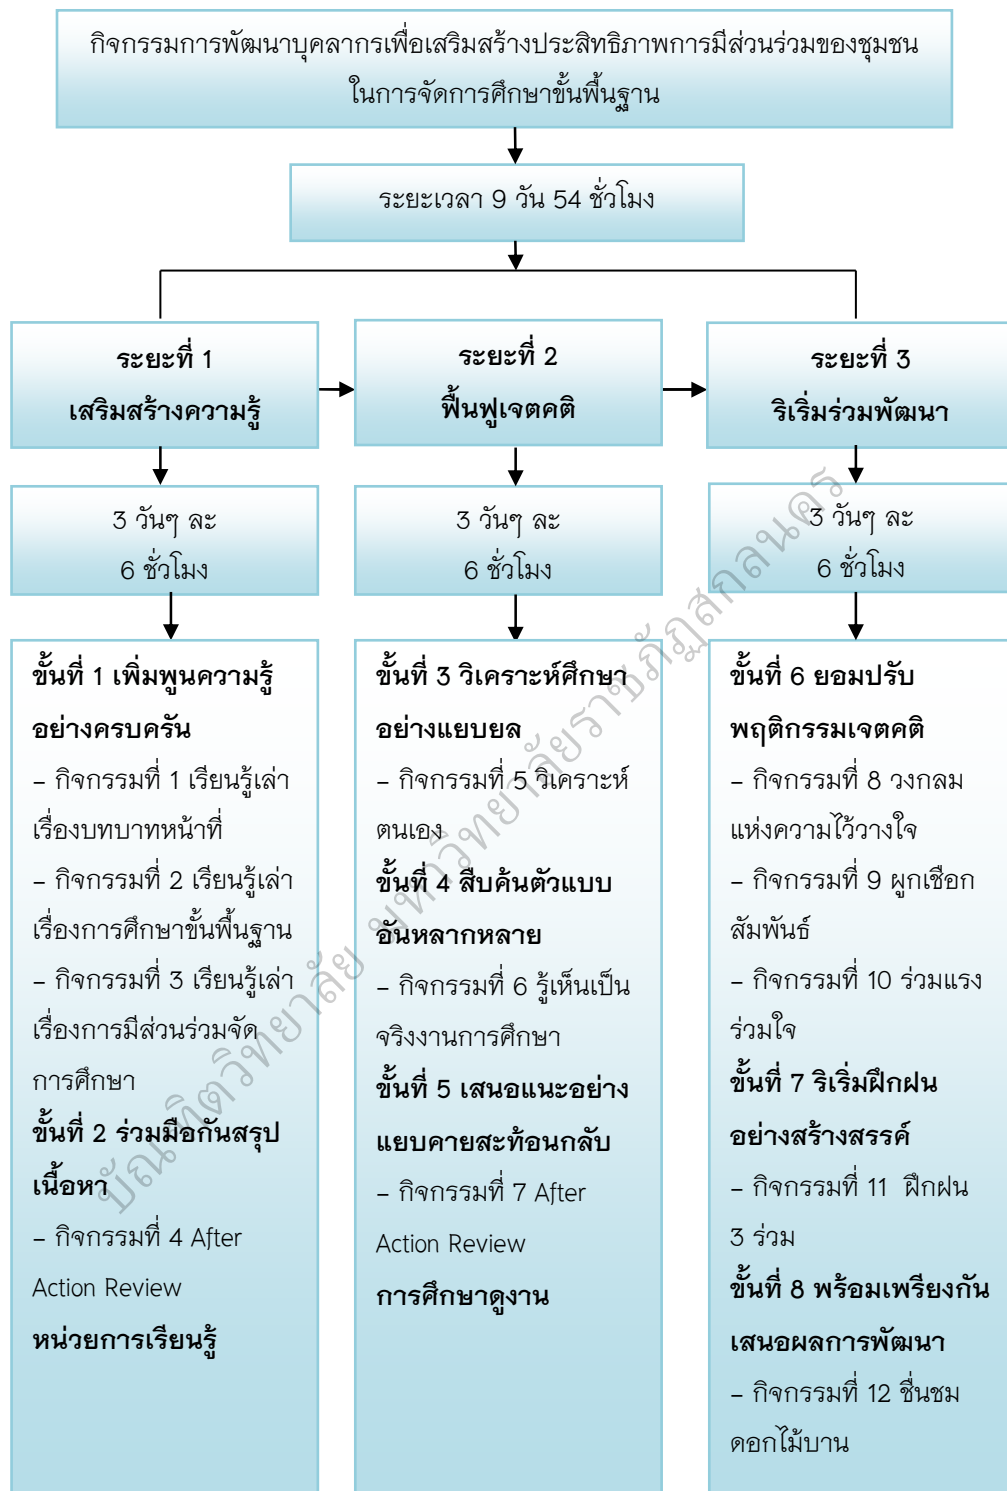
กิจกรรมการพัฒนาบุคลากรเพื่อเสริมสร้างประสิทธิภาพการมีส่วนร่วมของชุมชน ในการจัดการศึกษาขั้นพื้นฐาน

ระยะเวลา 9 วัน 54 ชั่วโมง

ระยะที่ 1
เสริมสร้างความรู้

3 วันๆ ละ
6 ชั่วโมง

ขั้นที่ 1 เพิ่มพูนความรู้อย่างครบครัน

– กิจกรรมที่ 1 เรียนรู้เล่าเรื่องบทบาทหน้าที่

– กิจกรรมที่ 2 เรียนรู้เล่าเรื่องการศึกษาขั้นพื้นฐาน

– กิจกรรมที่ 3 เรียนรู้เล่าเรื่องการมีส่วนร่วมจัดการศึกษา

ขั้นที่ 2 ร่วมมือกันสรุปเนื้อหา

– กิจกรรมที่ 4 After Action Review

หน่วยการเรียนรู้

ระยะที่ 2
ฟื้นฟูเจตคติ

3 วันๆ ละ
6 ชั่วโมง

ขั้นที่ 3 วิเคราะห์ศึกษาอย่างแยบยล

– กิจกรรมที่ 5 วิเคราะห์ตนเอง

ขั้นที่ 4 สืบค้นตัวแบบอันหลากหลาย

– กิจกรรมที่ 6 รู้เห็นเป็นจริงงานการศึกษา

ขั้นที่ 5 เสนอแนะอย่างแยบคายสะท้อนกลับ

– กิจกรรมที่ 7 After Action Review

การศึกษาดูงาน

ระยะที่ 3
ริเริ่มร่วมพัฒนา

3 วันๆ ละ
6 ชั่วโมง

ขั้นที่ 6 ยอมปรับพฤติกรรมเจตคติ

– กิจกรรมที่ 8 วงกลมแห่งความไว้วางใจ

– กิจกรรมที่ 9 ผูกเชือกสัมพันธ์

– กิจกรรมที่ 10 ร่วมแรงร่วมใจ

ขั้นที่ 7 ริเริ่มฝึกฝนอย่างสร้างสรรค์

– กิจกรรมที่ 11 ฝึกฝน 3 ร่วม

ขั้นที่ 8 พร้อมเพรียงกันเสนอผลการพัฒนา

– กิจกรรมที่ 12 ชื่นชมดอกไม้บาน

บัณฑิตวิทยาลัย มหาวิทยาลัยราชภัฏสกลนคร